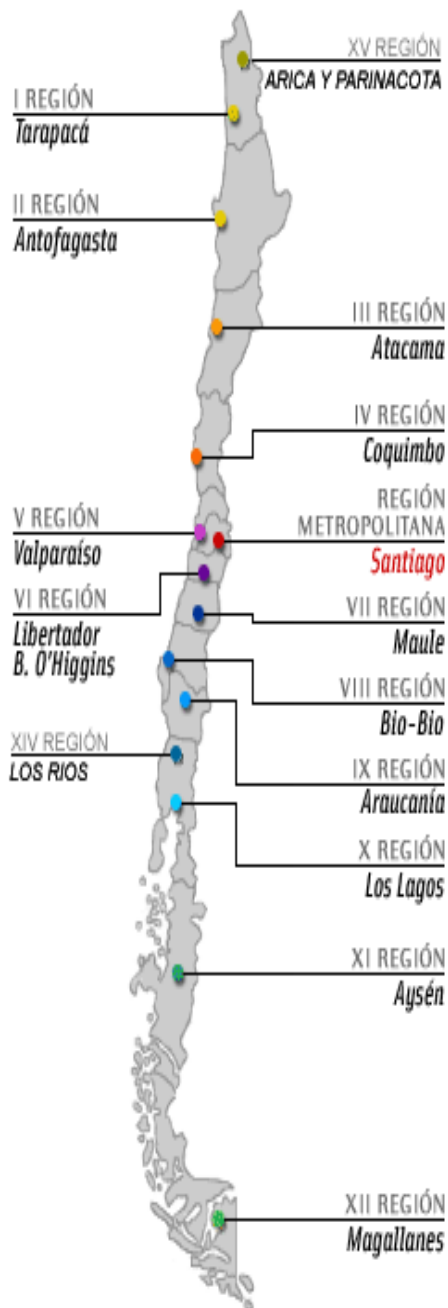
XV REGIÓN
ARICA Y PARINACOTA

I REGIÓN
Tarapacá

II REGIÓN
Antofagasta

III REGIÓN
Atacama

IV REGIÓN
Coquimbo

REGIÓN METROPOLITANA
Santiago

V REGIÓN
Valparaíso

VI REGIÓN
Libertador B. O'Higgins

VII REGIÓN
Maule

VIII REGIÓN
Bio-Bio

XIV REGIÓN
LOS RIOS

IX REGIÓN
Araucanía

X REGIÓN
Los Lagos

XI REGIÓN
Aysén

XII REGIÓN
Magallanes